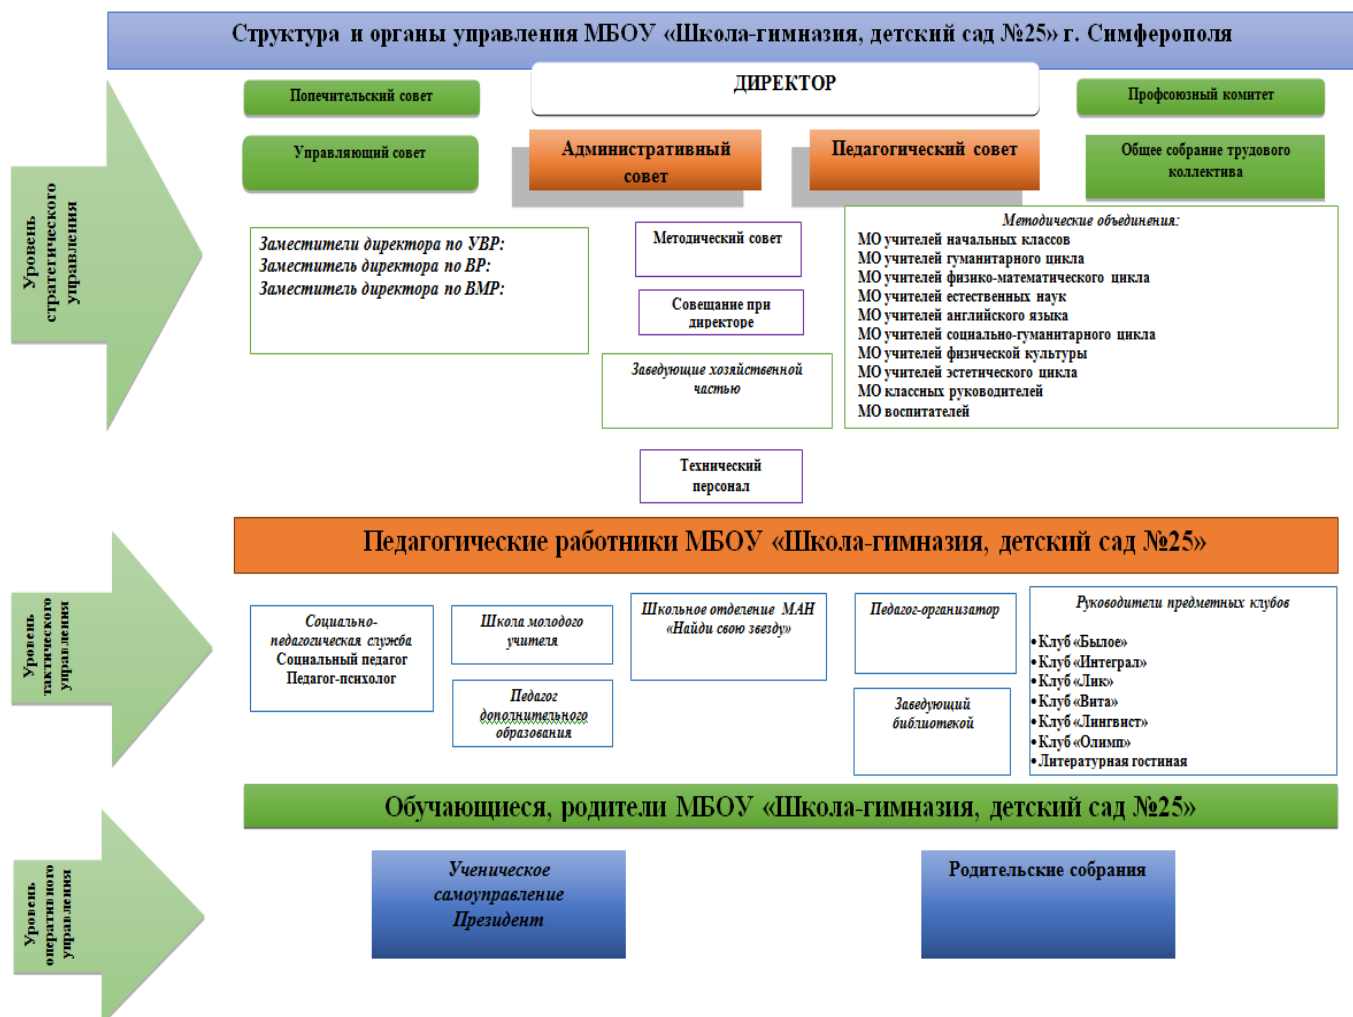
Структура и органы управления МБОУ «Школа-гимназия, детский сад №25» г. Симферополя

Уровень стратегического управления

Попечительский совет

ДИРЕКТОР

Профсоюзный комитет

Управляющий совет

Административный совет

Педагогический совет

Общее собрание трудового коллектива

Заместители директора по УВР:
Заместитель директора по ВР:
Заместитель директора по ВМР:

Методический совет

Совещание при директоре

Заведующие хозяйственной частью

Методические объединения:
МО учителей начальных классов
МО учителей гуманитарного цикла
МО учителей физико-математического цикла
МО учителей естественных наук
МО учителей английского языка
МО учителей социально-гуманитарного цикла
МО учителей физической культуры
МО учителей эстетического цикла
МО классных руководителей
МО воспитателей

Технический персонал

Уровень тактического управления

Педагогические работники МБОУ «Школа-гимназия, детский сад №25»

Социально-педагогическая служба
Социальный педагог
Педагог-психолог

Школа молодого учителя

Педагог дополнительного образования

Школьное отделение МАН «Найди свою звезду»

Педагог-организатор

Заведующий библиотекой

Руководители предметных клубов

•Клуб «Былое»
•Клуб «Интеграл»
•Клуб «Лик»
•Клуб «Вита»
•Клуб «Лингвист»
•Клуб «Олимп»
•Литературная гостиная

Уровень оперативного управления

Обучающиеся, родители МБОУ «Школа-гимназия, детский сад №25»

Ученическое самоуправление
Президент

Родительские собрания